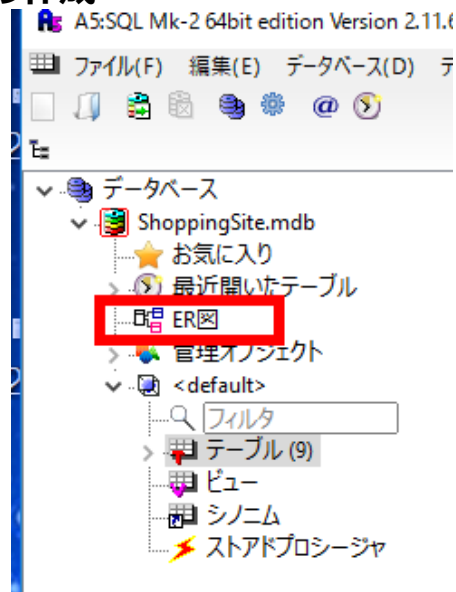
A5:SQL Mk-2 64bit edition Version 2.11.6

ファイル(F) 編集(E) データベース(D) デ

データベース
ShoppingSite.mdb
お気に入り
最近開いたテーブル
ER図
管理オブジェクト
<default>
フィルタ
テーブル (9)
ビュー
シノニム
ストアドプロシージャ